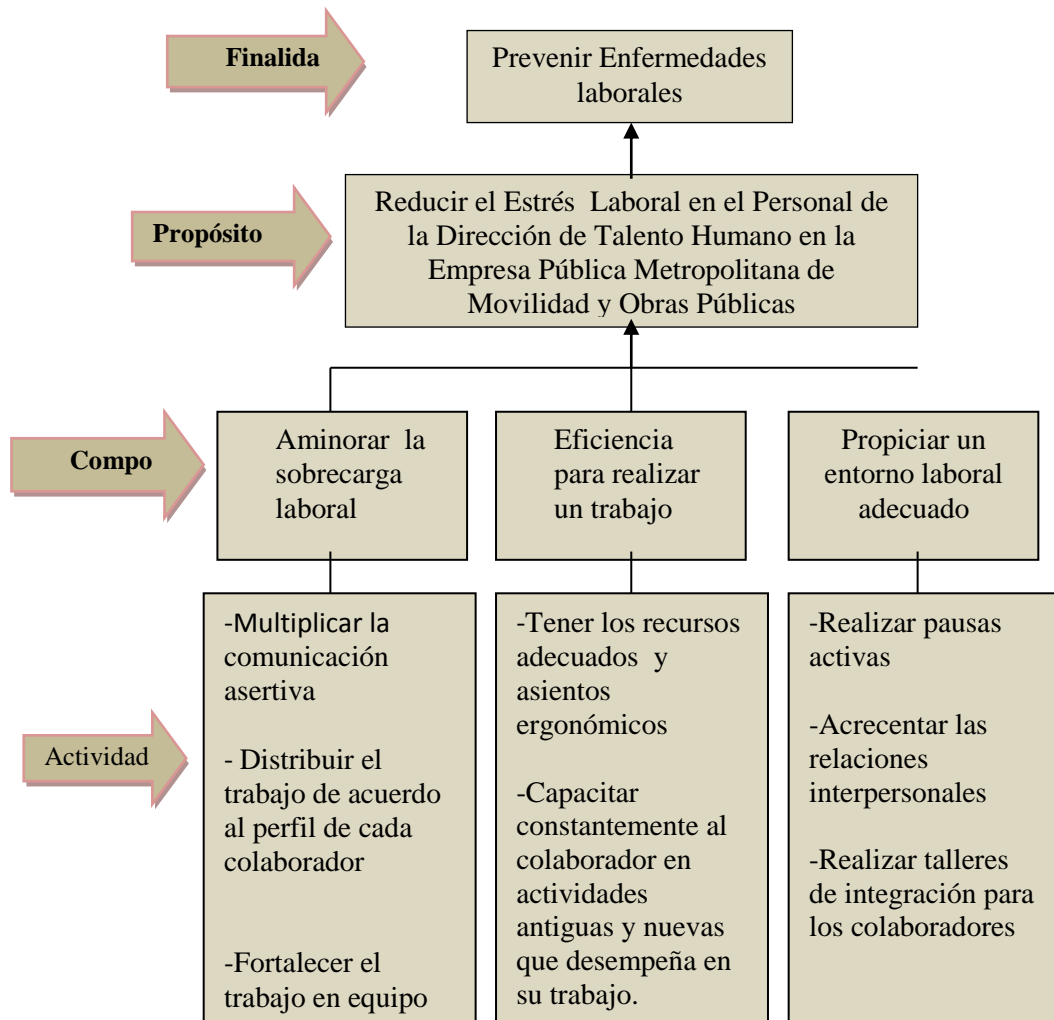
Finalida

Prevenir Enfermedades laborales

Propósito

Reducir el Estrés Laboral en el Personal de la Dirección de Talento Humano en la Empresa Pública Metropolitana de Movilidad y Obras Públicas

Compo

Aminorar la sobrecarga laboral

Eficiencia para realizar un trabajo

Propiciar un entorno laboral adecuado

Actividad

-Multiplicar la comunicación asertiva

- Distribuir el trabajo de acuerdo al perfil de cada colaborador

-Fortalecer el trabajo en equipo

-Tener los recursos adecuados y asientos ergonómicos

-Capacitar constantemente al colaborador en actividades antiguas y nuevas que desempeña en su trabajo.

-Realizar pausas activas

-Acrecentar las relaciones interpersonales

-Realizar talleres de integración para los colaboradores